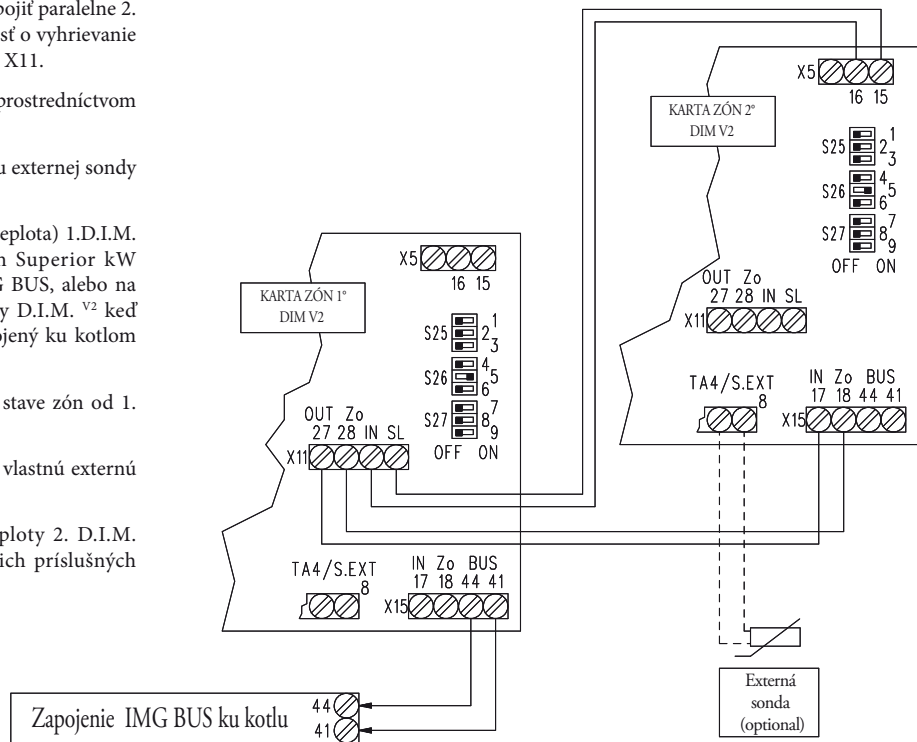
pojiť paralelne 2. sť o vyhrievanie X11.

prostredníctvom

u externej sondy

eplota) 1.D.I.M. n Superior kW G BUS, alebo na y D.I.M. V2 keď pjený ku kotlom

stave zón od 1.

vlastnú externú

ploty 2. D.I.M. ich príslušných

X5
16 15
KARTA ZÓN 2°
DIM V2
S25 1 2 3
S26 4 5 6
S27 7 8 9
OFF ON
OUT Zo
27 28 IN SL
X11
TA4/S.EXT
8
IN Zo BUS
17 18 44 41
X15

X5
16 15
KARTA ZÓN 1°
DIM V2
S25 1 2 3
S26 4 5 6
S27 7 8 9
OUT Zo
27 28 IN SL
X11
OFF ON
TA4/S.EXT
8
IN Zo BUS
17 18 44 41
X15

Zapojenie IMG BUS ku kotlu
44
41

Externá sonda (optional)